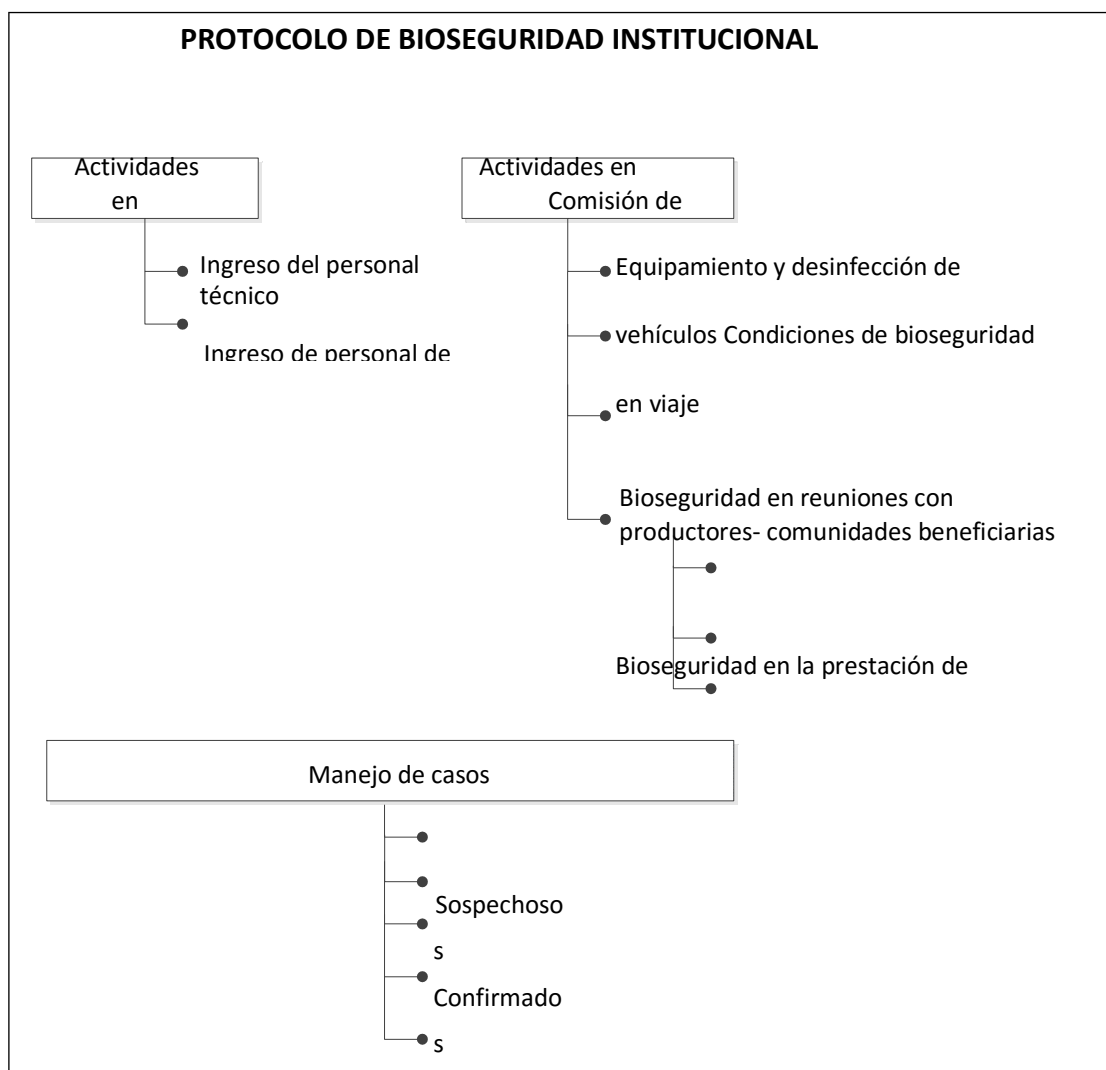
PROTOCOLO DE BIOSEGURIDAD INSTITUCIONAL

Actividades en

Ingreso del personal técnico

Ingreso de personal de

Actividades en Comisión de

Equipamiento y desinfección de

vehículos Condiciones de bioseguridad

en viaje

Bioseguridad en reuniones con productores- comunidades beneficiarias

Bioseguridad en la prestación de

Manejo de casos

Sospechoso
s

Confirmado
s